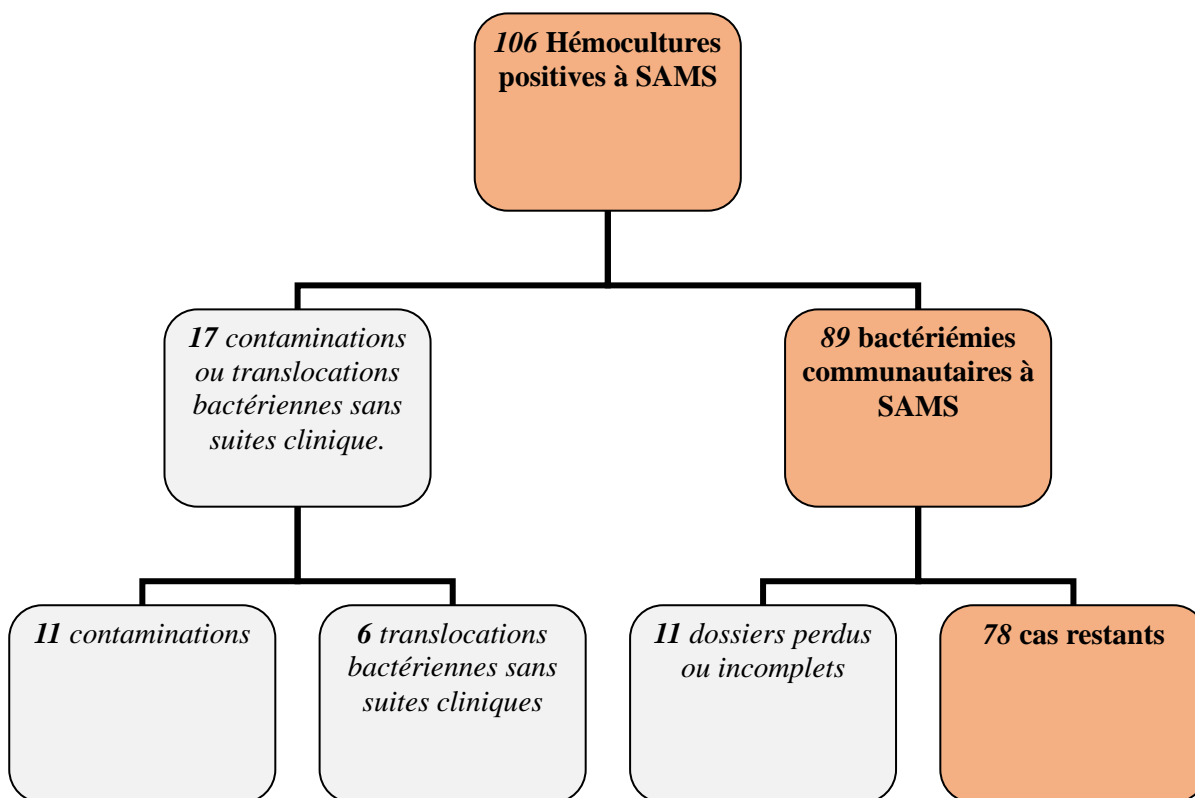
106 Hémocultures positives à SAMS

17 contaminations ou translocations bactériennes sans suites clinique.

89 bactériémies communautaires à SAMS

11 contaminations

6 translocations bactériennes sans suites cliniques

11 dossiers perdus ou incomplets

78 cas restants